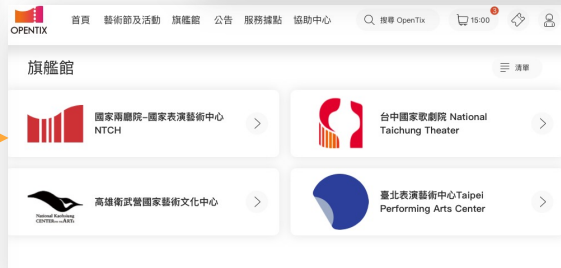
OPENTIX

首頁 藝術節及活動 旗艦館 公告 服務據點 協助中心

搜尋 OpenTix

3

15:00

旗艦館

清單

國家兩廳院-國家表演藝術中心 NTCH

台中國家歌劇院 National Taichung Theater

National Kaohsiung CENTER for the ARTS

高雄衛武營國家藝術文化中心

臺北表演藝術中心Taipei Performing Arts Center